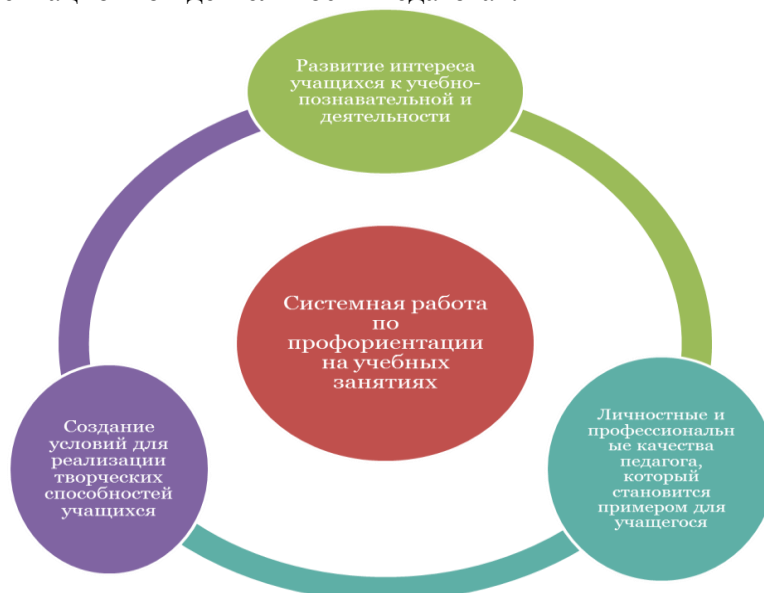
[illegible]

Развитие интереса учащихся к учебно-познавательной и деятельности

Системная работа по профориентации на учебных занятиях

Создание условий для реализации творческих способностей учащихся

Личностные и профессиональн ые качества педагога, который становится примером для учащегося